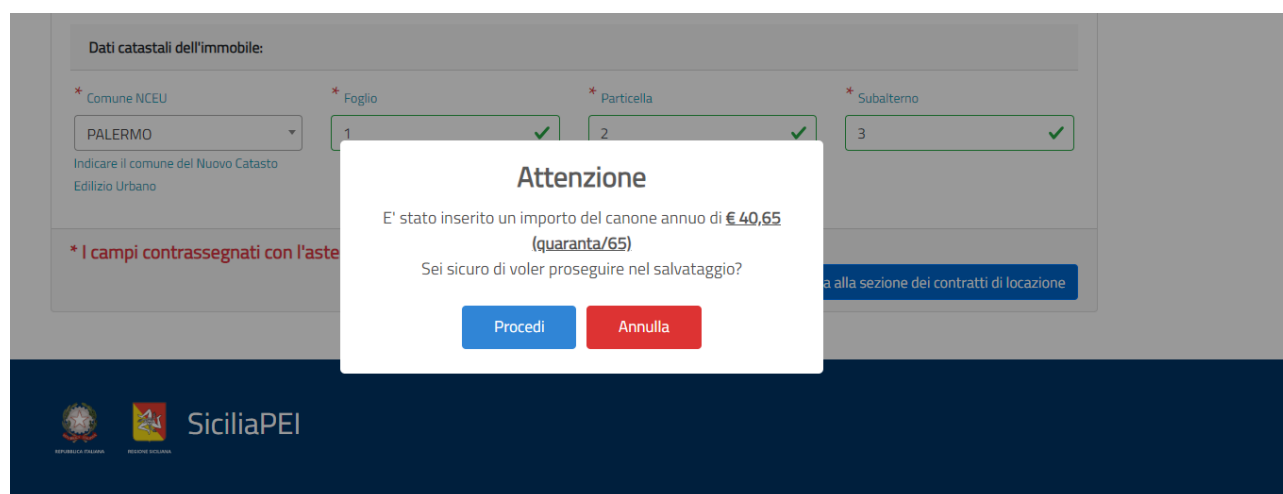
Dati catastali dell'immobile:

* Comune NCEU
PALERMO
Indicare il comune del Nuovo Catasto Edilizio Urbano

* Foglio
1

* Particella
2

* Subalterno
3

* I campi contrassegnati con l'aste

a alla sezione dei contratti di locazione

Attenzione

E' stato inserito un importo del canone annuo di € 40,65 (quaranta/65)
Sei sicuro di voler proseguire nel salvataggio?

Procedi
Annulla

REPUBBLICA ITALIANA
REGIONE SICILIANA
SiciliaPEI